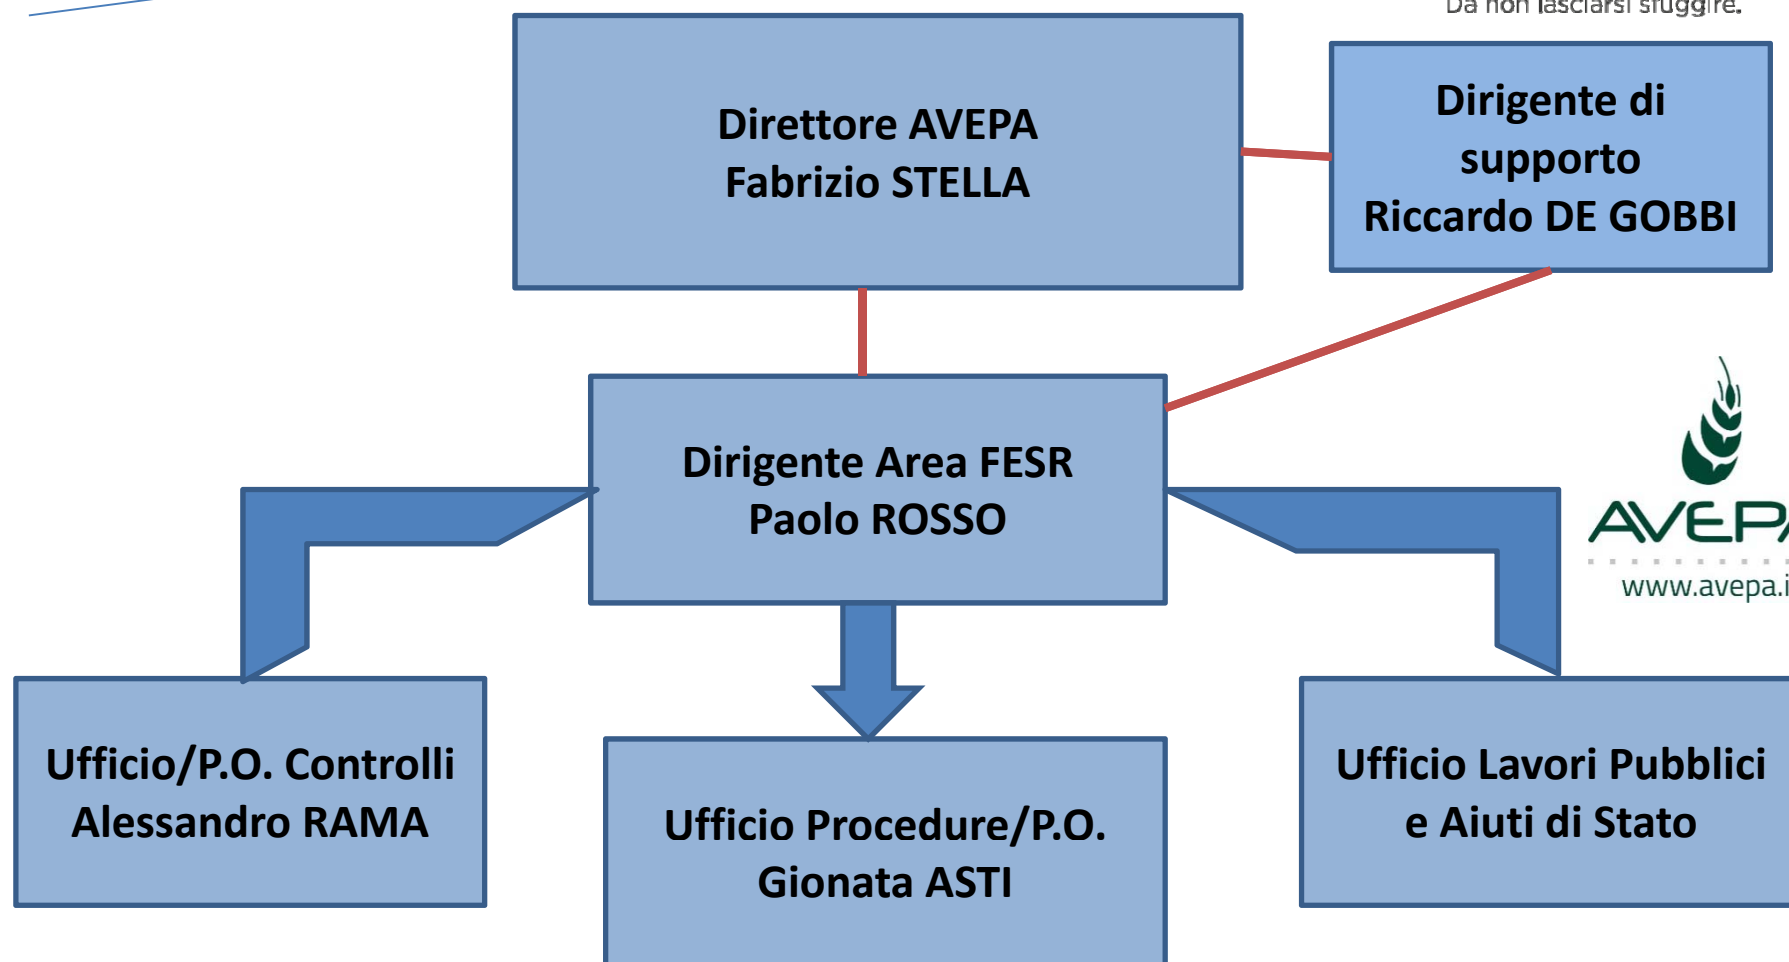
Da non lasciarsi sfuggire.

Direttore AVEPA
Fabrizio STELLA

Dirigente di supporto
Riccardo DE GOBBI

Dirigente Area FESR
Paolo ROSSO

AVEPA
www.avepa.i

Ufficio/P.O. Controlli
Alessandro RAMA

Ufficio Procedure/P.O.
Gionata ASTI

Ufficio Lavori Pubblici
e Aiuti di Stato